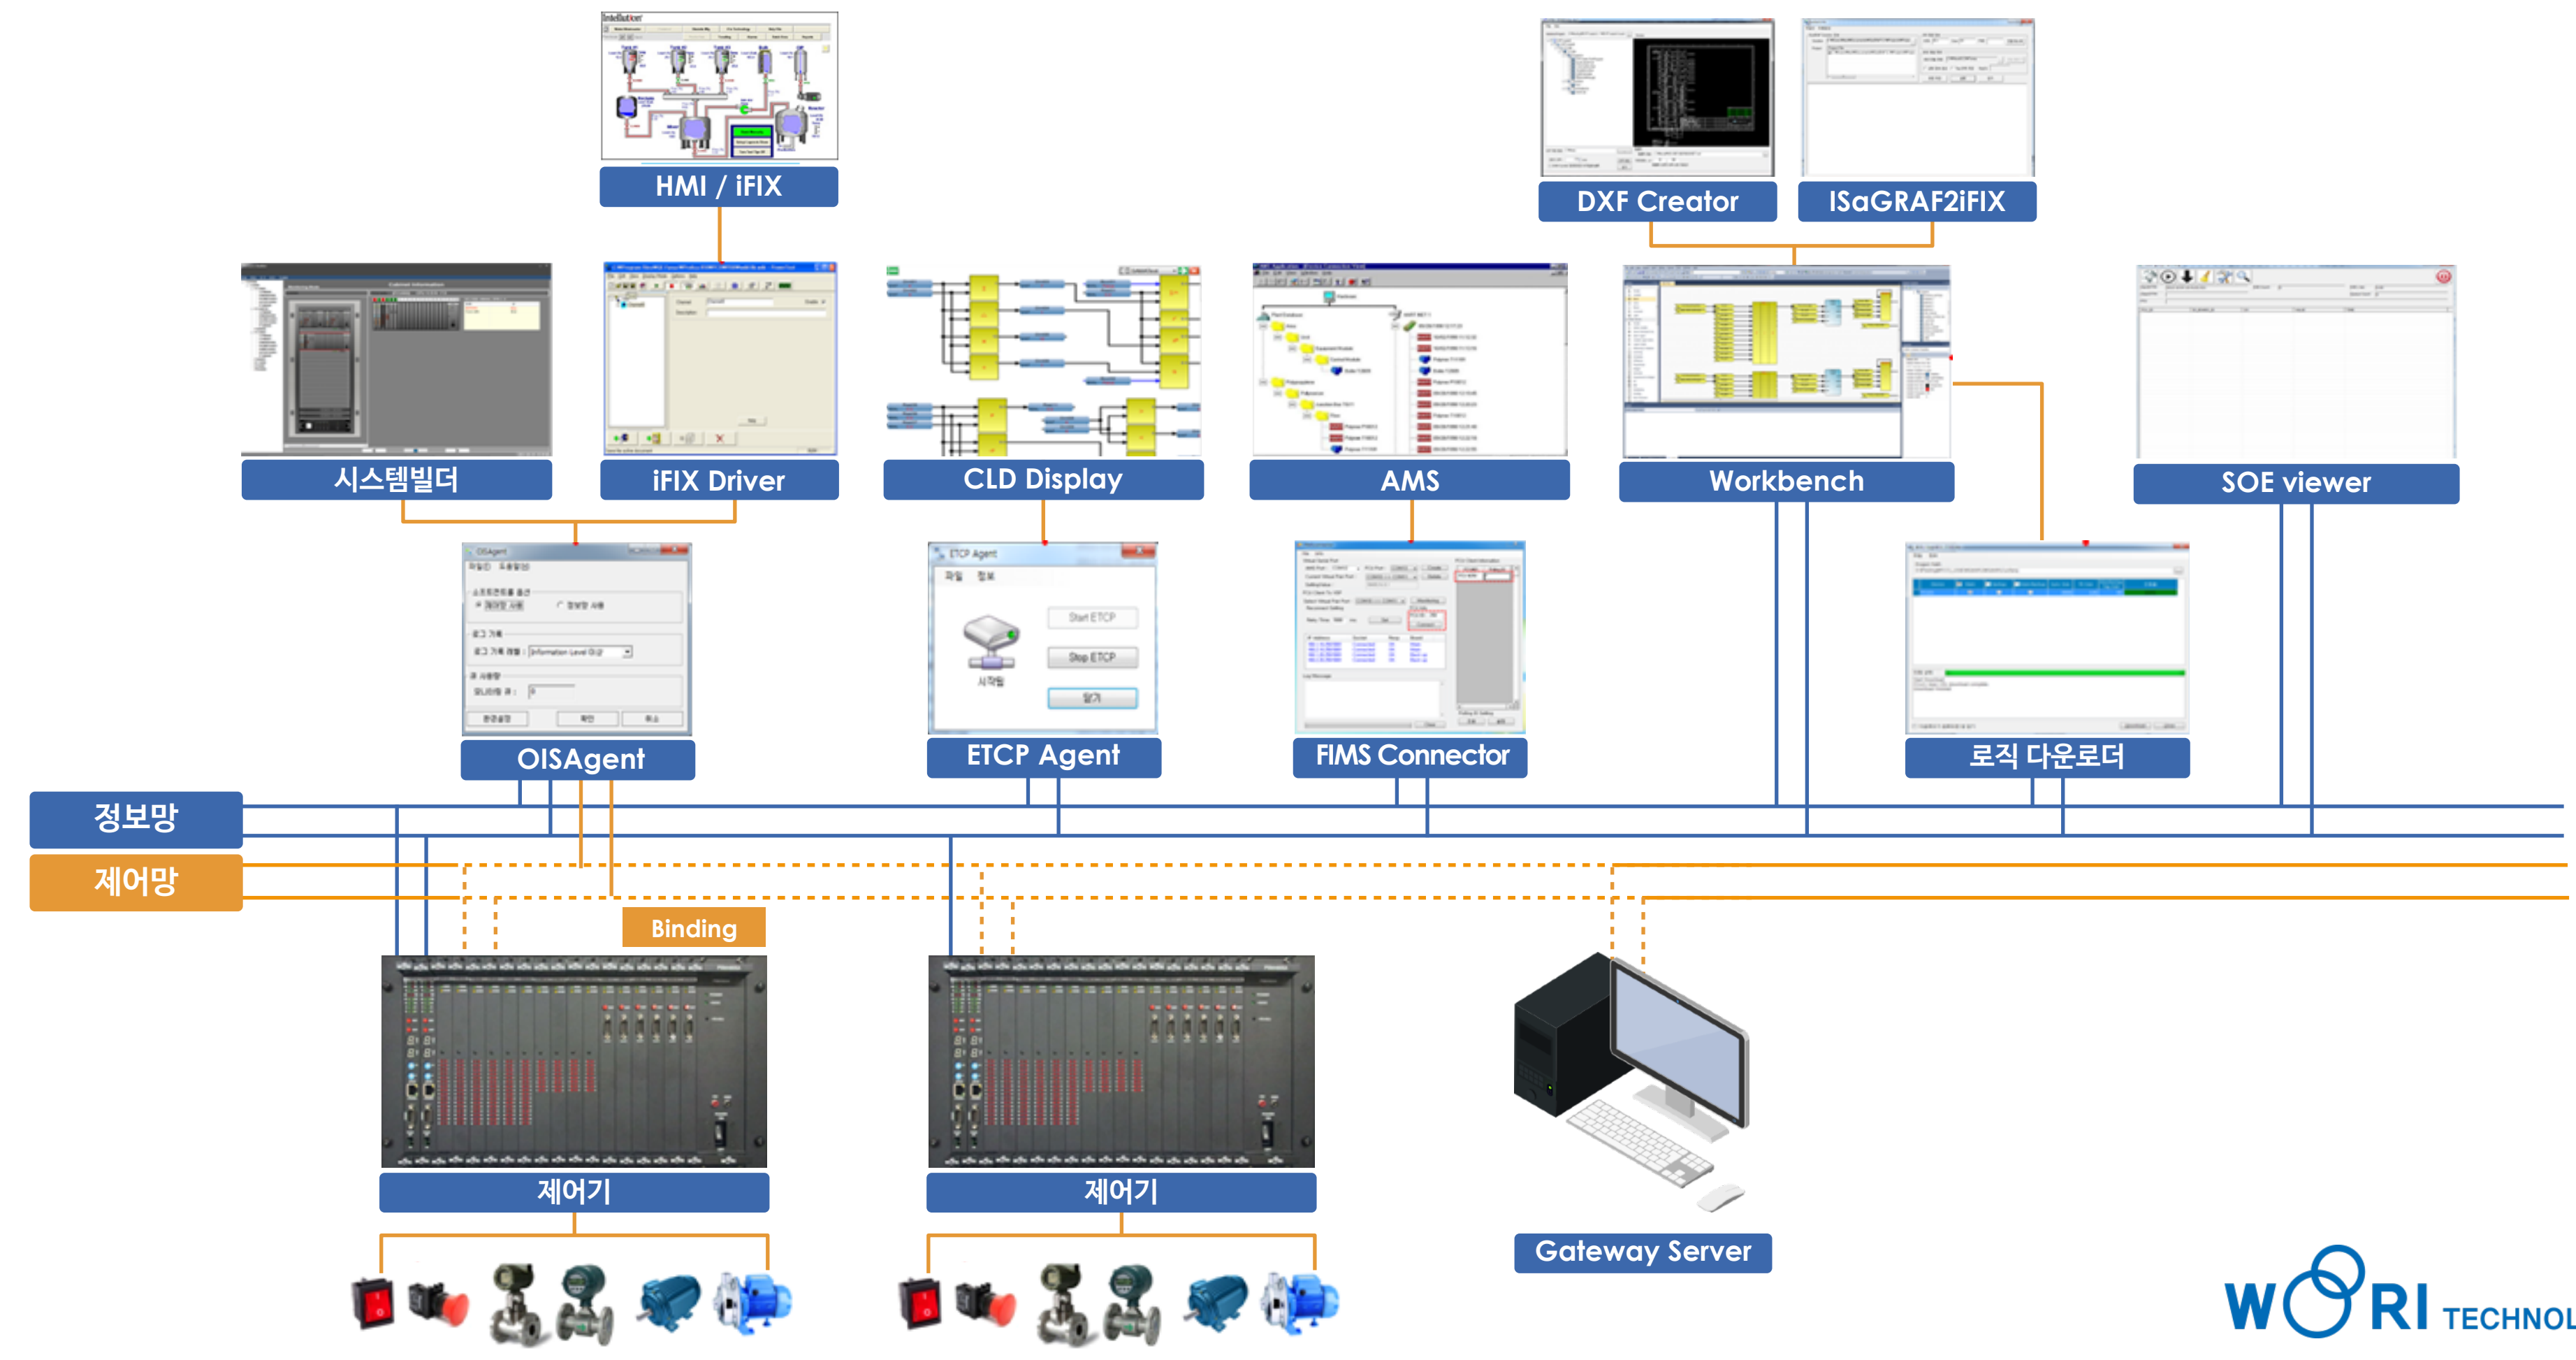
HMI / iFIX

DXF Creator

ISaGRAF2iFIX

시스템빌더

iFIX Driver

CLD Display

AMS

Workbench

SOE viewer

OISAgent

ETCP Agent

Start ETCP

Stop ETCP

FIMS Connector

로직 다운로더

정보망

제어망

Binding

제어기

제어기

Gateway Server

WOORI TECHNOL